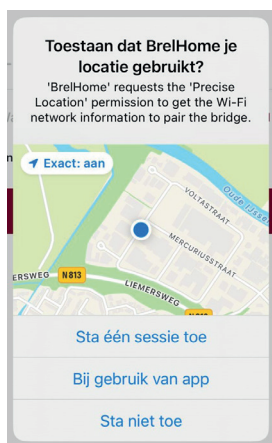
Toestaan dat BrelHome je locatie gebruikt?

'BrelHome' requests the 'Precise Location' permission to get the Wi-Fi network information to pair the bridge.

Exact: aan

VOLTASTRAAT

MERCURIUSSTRAAT

Oude IJssel

ERSWEG

N813

LIEMERSWEG

Sta één sessie toe

Bij gebruik van app

Sta niet toe